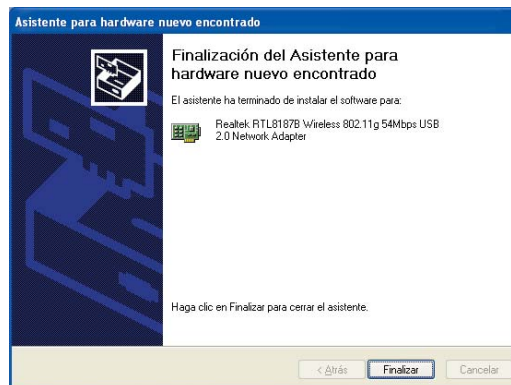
Asistente para hardware nuevo encontrado

Finalización del Asistente para hardware nuevo encontrado

El asistente ha terminado de instalar el software para:

Realtek RTL8187B Wireless 802.11g 54Mbps USB 2.0 Network Adapter

Haga clic en Finalizar para cerrar el asistente.

< Atrás

Finalizar

Cancelar